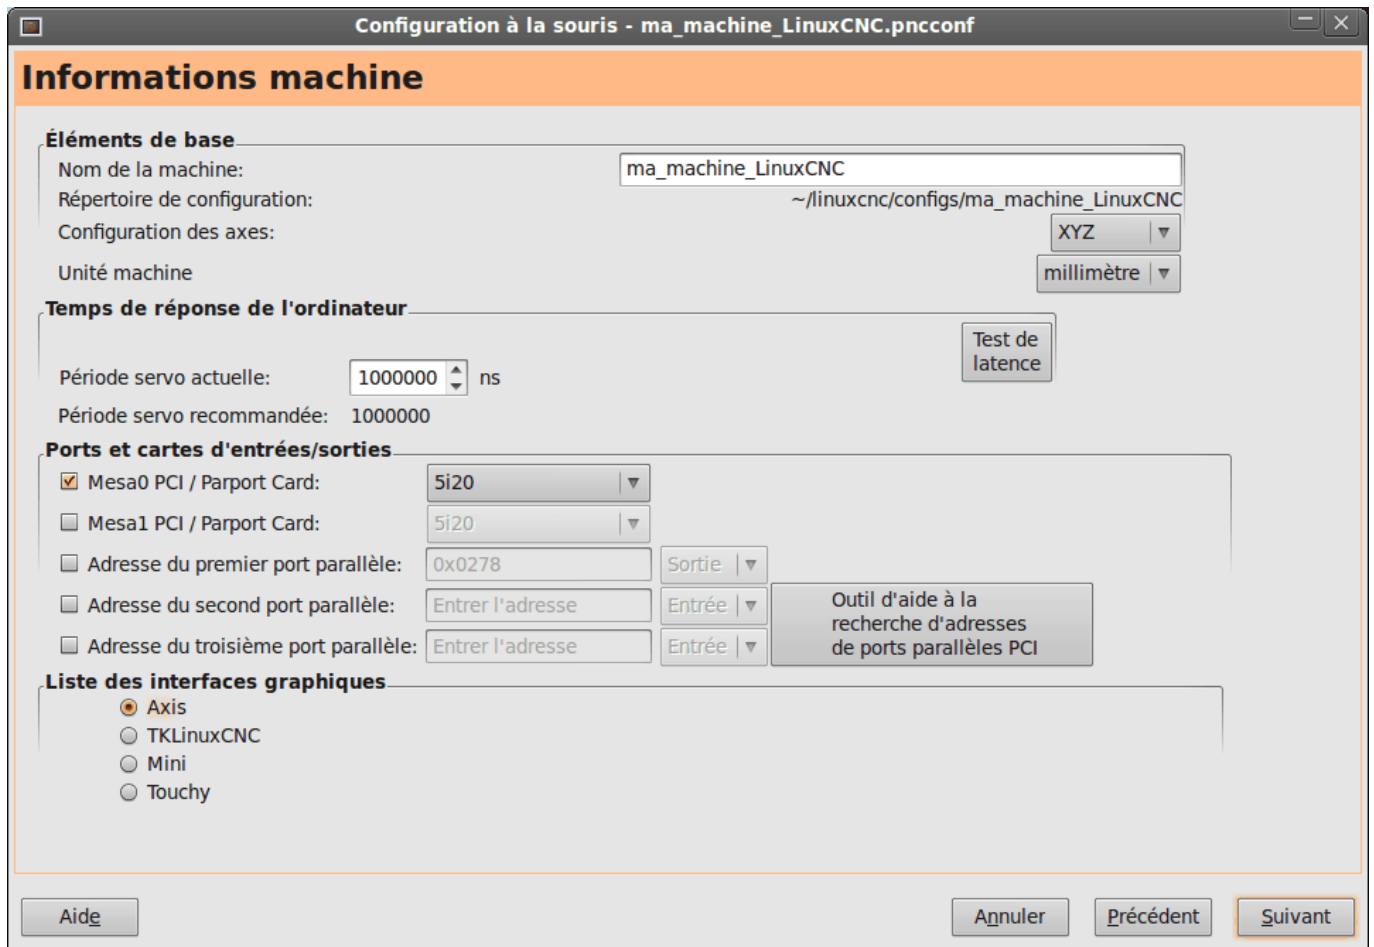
Configuration à la souris - ma_machine_LinuxCNC.pncconf

Informations machine

Éléments de base
Nom de la machine: ma_machine_LinuxCNC
Répertoire de configuration: ~/linuxcnc/configs/ma_machine_LinuxCNC
Configuration des axes: XYZ
Unité machine millimètre

Temps de réponse de l'ordinateur
Test de latence
Période servo actuelle: 1000000 ns
Période servo recommandée: 1000000

Ports et cartes d'entrées/sorties
Mesa0 PCI / Parport Card: 5i20
Mesa1 PCI / Parport Card: 5i20
Adresse du premier port parallèle: 0x0278 Sortie
Adresse du second port parallèle: Entrer l'adresse Entrée
Adresse du troisième port parallèle: Entrer l'adresse Entrée
Outil d'aide à la recherche d'adresses de ports parallèles PCI

Liste des interfaces graphiques
Axis
TKLinuxCNC
Mini
Touchy

Aide
Annuler
Précédent
Suivant